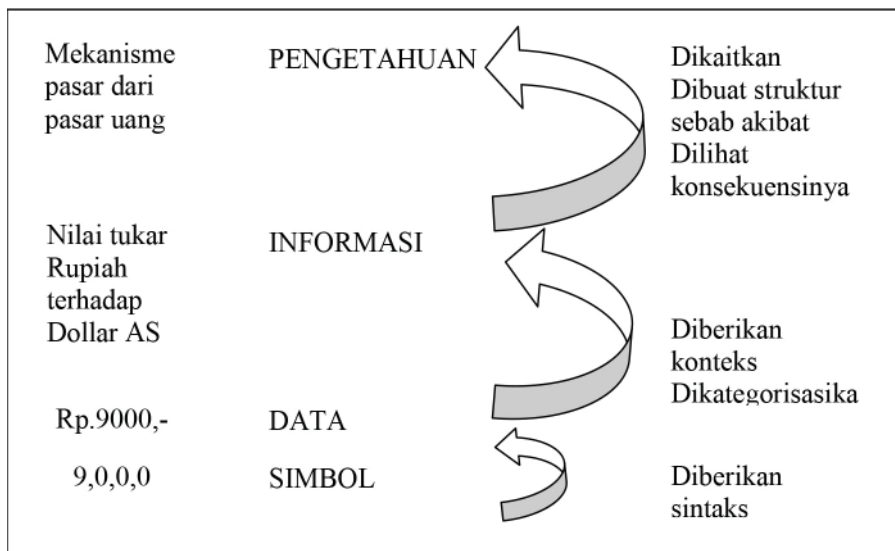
Mekanisme pasar dari pasar uang

PENGETAHUAN

Dikaitkan
Dibuat struktur sebab akibat
Dilihat konsekuensinya

Nilai tukar Rupiah terhadap Dollar AS

INFORMASI

Diberikan konteks
Dikategorisasika

Rp.9000,-

DATA

9,0,0,0

SIMBOL

Diberikan sintaks